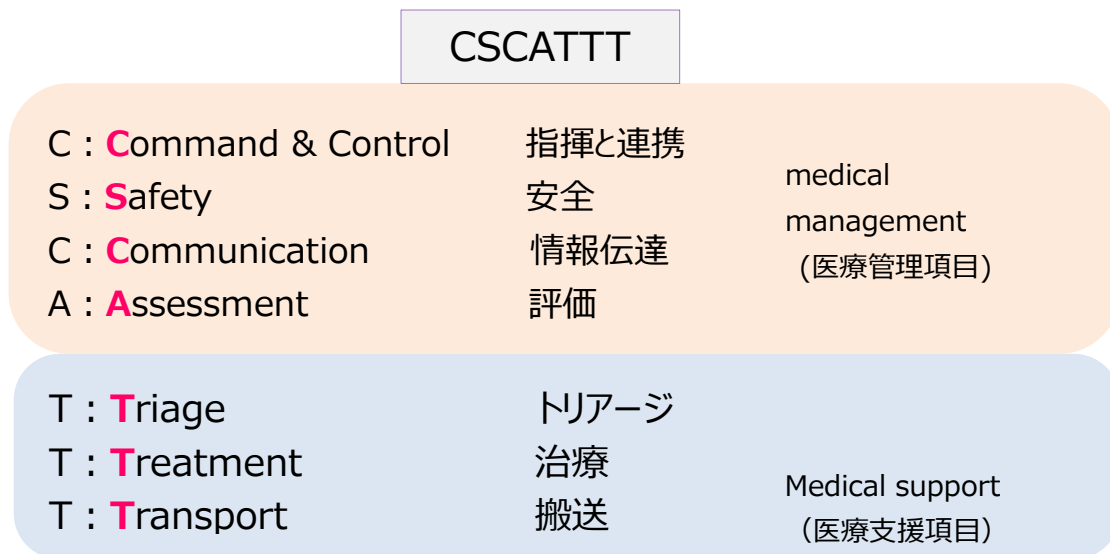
CSCATTT

C : Command & Control 指揮と連携
S : Safety 安全
C : Communication 情報伝達
A : Assessment 評価

medical management (医療管理項目)

T : Triage トリアージ
T : Treatment 治療
T : Transport 搬送

Medical support (医療支援項目)